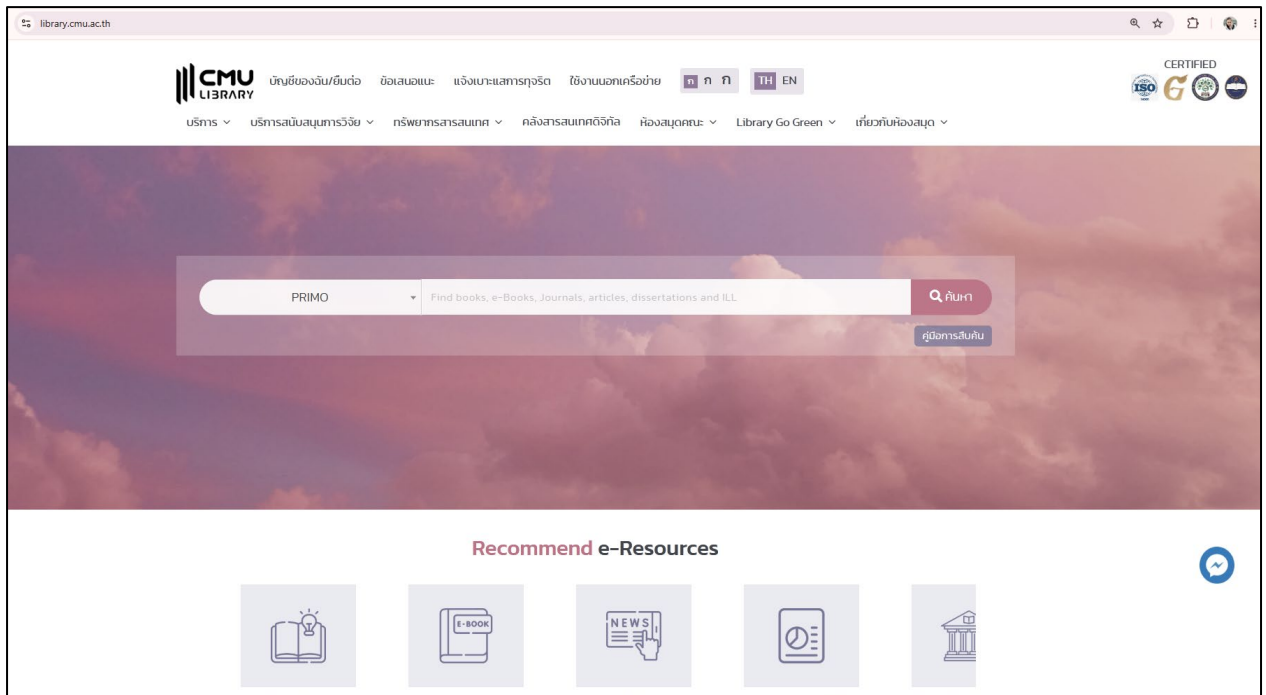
library.cmu.ac.th

CMU LIBRARY

บัญชีของฉัน/ยืมต่อ ข้อเสนอแนะ แจ้งเบาะแสการทุจริต ใช้งานนอกเครือข่าย ก ก ก TH EN

CERTIFIED

ISO

บริการ ∨ บริการสนับสนุนการวิจัย ∨ ทรัพยากรสารสนเทศ ∨ คลังสารสนเทศดิจิทัล ห้องสมุดคณะ ∨ Library Go Green ∨ เกี่ยวกับห้องสมุด ∨

PRIMO

Find books, e-Books, Journals, articles, dissertations and ILL

ค้นหา

คู่มือการสืบค้น

Recommend e-Resources

E-BOOK

NEWS